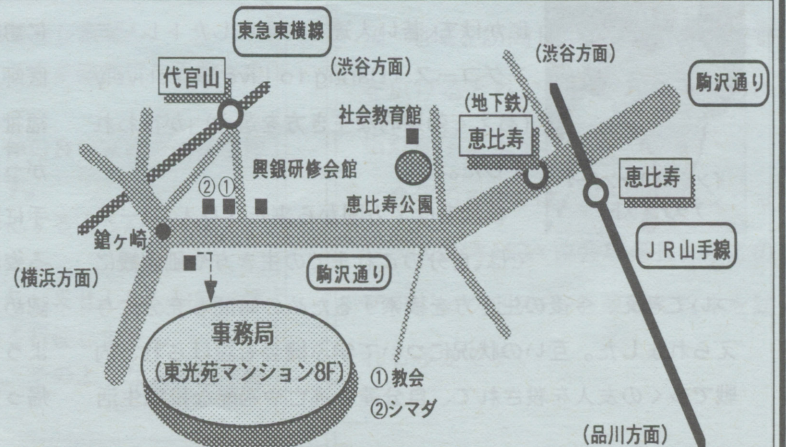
東急東横線

(渋谷方面)

(渋谷方面)

駒沢通り

代官山

社会教育館

(地下鉄)

恵比寿

興銀研修会館

恵比寿

②①

恵比寿公園

鎗ヶ崎

JR山手線

(横浜方面)

駒沢通り

事務局

(東光苑マンション8F)

①教会
②シマダ

(品川方面)